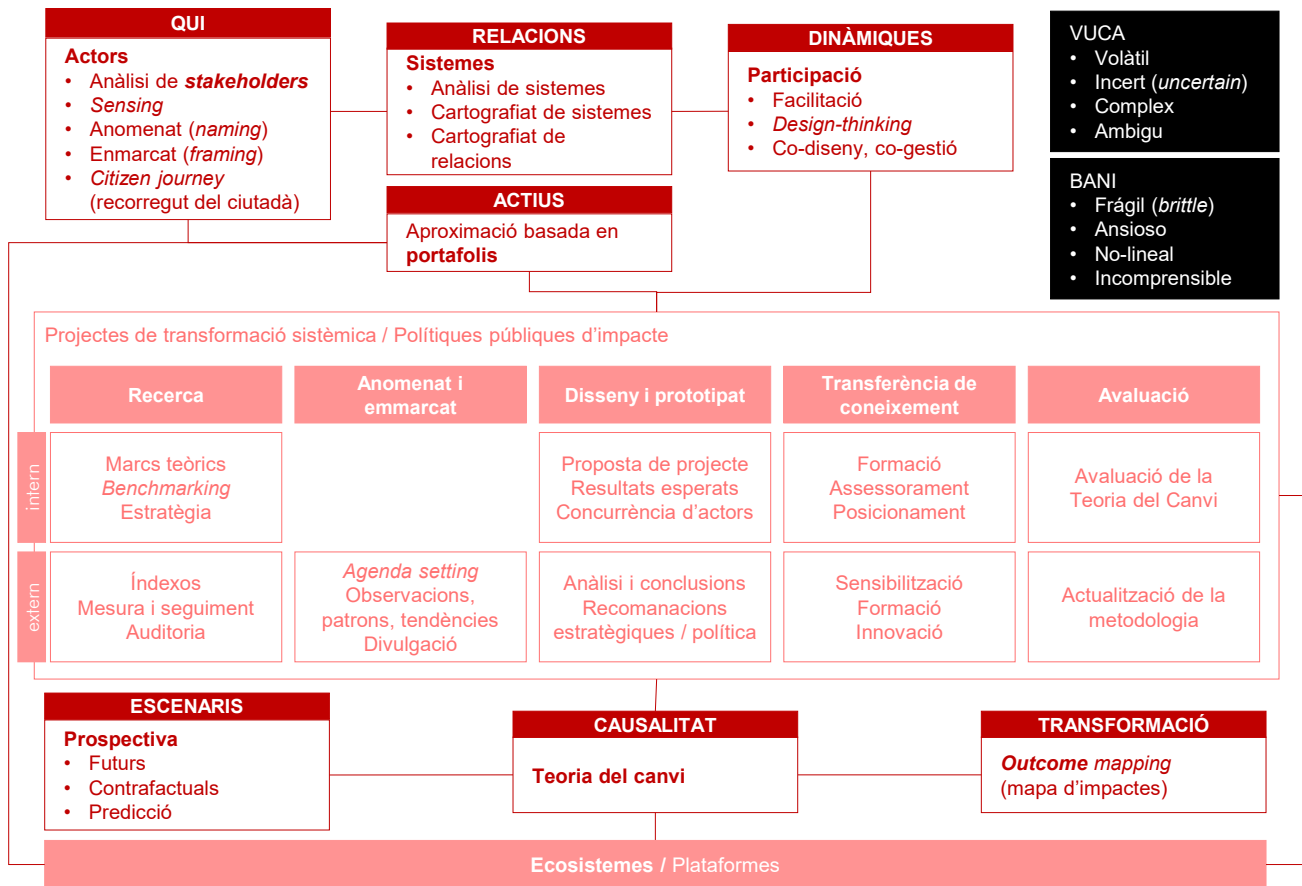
QUI

Actors
• Anàlisi de *stakeholders*
• *Sensing*
• Anomenat (*naming*)
• Enmarcat (*framing*)
• *Citizen journey* (recorregut del ciutadà)

RELACIONS

Sistemes
• Anàlisi de sistemes
• Cartografiat de sistemes
• Cartografiat de relacions

DINÀMIQUES

Participació
• Facilitació
• *Design-thinking*
• Co-diseny, co-gestió

VUCA
• Volàtil
• Incert (*uncertain*)
• Complex
• Ambigu

BANI
• Frágil (*brittle*)
• Ansioso
• No-lineal
• Incomprensible

ACTIUS

Aproximació basada en **portafolis**

Projectes de transformació sistèmica / Polítiques públiques d'impacte

| | Recerca | Anomenat i emmarcat | Disseny i prototipat | Transferència de coneixement | Avaluació |
|---|---|---|---|---|---|
| intern | Marcs teòrics *Benchmarking* Estratègia | | Proposta de projecte Resultats esperats Concurrència d'actors | Formació Assessorament Posicionament | Avaluació de la Teoria del Canvi |
| extern | Índexos Mesura i seguiment Auditoria | *Agenda setting* Observacions, patrons, tendències Divulgació | Anàlisi i conclusions Recomanacions estratègiques / política | Sensibilització Formació Innovació | Actualització de la metodologia |

ESCENARIS

Prospectiva
• Futurs
• Contrafactuals
• Predicció

CAUSALITAT

Teoria del canvi

TRANSFORMACIÓ

***Outcome*** *mapping* (mapa d'impactes)

**Ecosistemes** / Plataformes